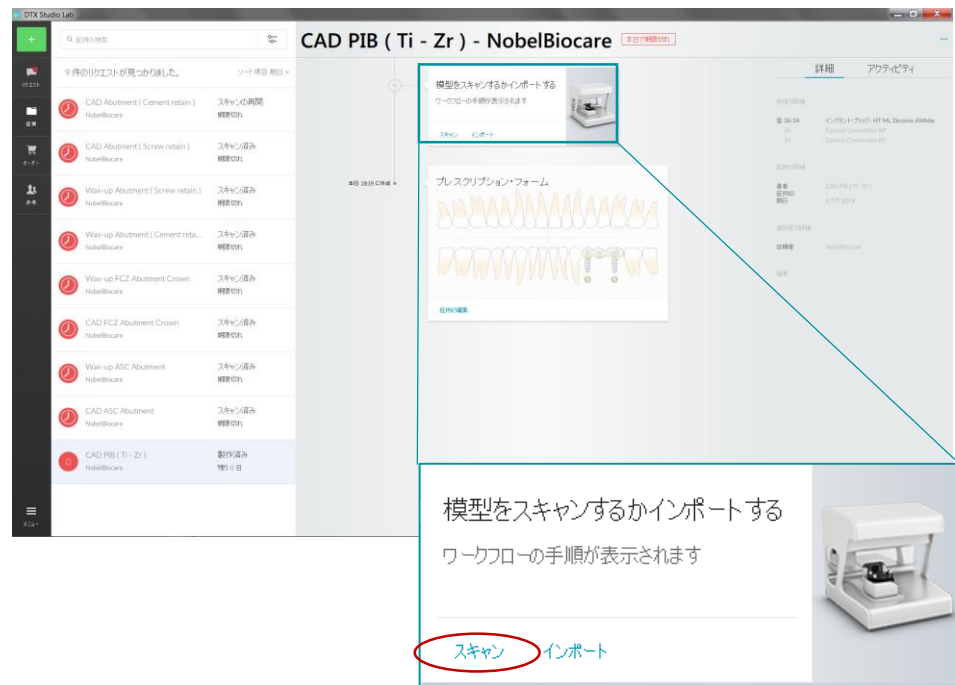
DTX Studio Lab

+

症例の検索

9 件のリクエストが見つかりました。

ソート項目 期日

リクエスト

症例

オーダー

患者

メニュー

CAD Abutment ( Cement retain )
NobelBiocare
スキャンの再開
期限切れ

CAD Abutment ( Screw retain )
NobelBiocare
スキャン済み
期限切れ

Wax-up Abutment ( Screw retain )
NobelBiocare
スキャン済み
期限切れ

Wax-up Abutment ( Cement reta...
NobelBiocare
スキャン済み
期限切れ

Wax-up FCZ Abutment Crown
NobelBiocare
スキャン済み
期限切れ

CAD FCZ Abutment Crown
NobelBiocare
スキャン済み
期限切れ

Wax-up ASC Abutment
NobelBiocare
スキャン済み
期限切れ

CAD ASC Abutment
NobelBiocare
スキャン済み
期限切れ

CAD PIB ( Ti - Zr )
NobelBiocare
製作済み
残り 0 日

CAD PIB ( Ti - Zr ) - NobelBiocare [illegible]

詳細 アクティビティ

模型をスキャンするかインポートする
ワークフローの手順が表示されます
スキャン インポート

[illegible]

プレスクリプション・フォーム

症例の編集

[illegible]

模型をスキャンするかインポートする
ワークフローの手順が表示されます

スキャン インポート